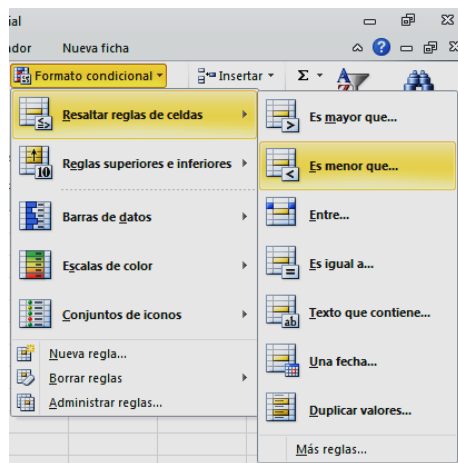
ial
ador Nueva ficha
Formato condicional ▾
Insertar ▾
Σ ▾
Resaltar reglas de celdas
Reglas superiores e inferiores
Barras de datos
Escalas de color
Conjuntos de iconos
Nueva regla...
Borrar reglas
Administrar reglas...
Es mayor que...
Es menor que...
Entre...
Es igual a...
Texto que contiene...
Una fecha...
Duplicar valores...
Más reglas...